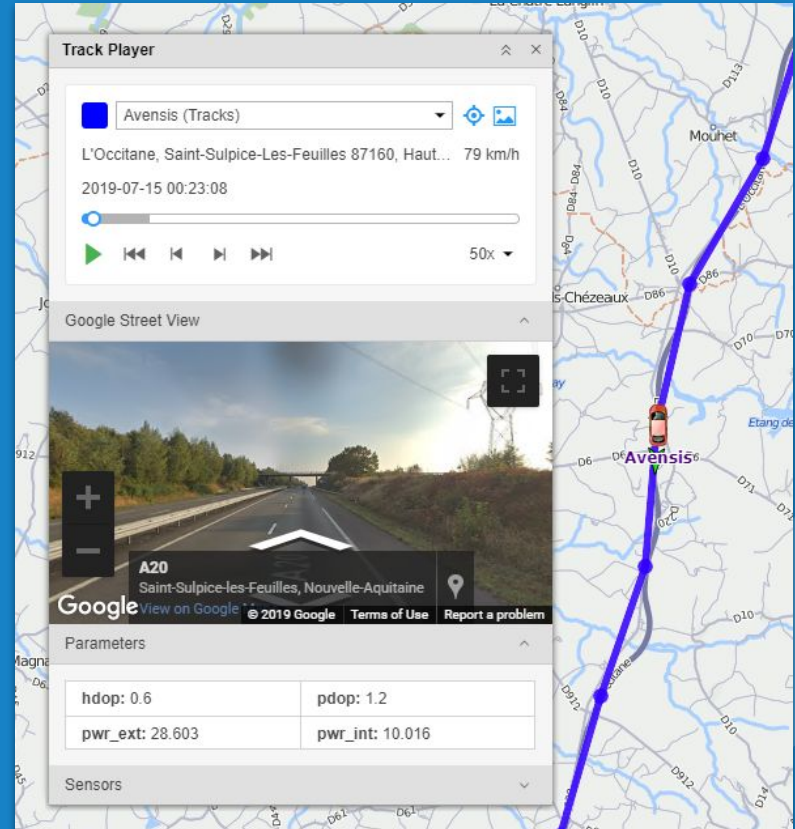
Track Player

Avensis (Tracks)

L'Occitane, Saint-Sulpice-Les-Feuilles 87160, Haut... 79 km/h

2019-07-15 00:23:08

50x

Google Street View

A20
Saint-Sulpice-les-Feuilles, Nouvelle-Aquitaine
View on Google
Google
© 2019 Google Terms of Use Report a problem

Parameters

| hdop: 0.6 | pdop: 1.2 |
|---|---|
| pwr_ext: 28.603 | pwr_int: 10.016 |

Sensors

Mouhet
D10
D86
is-Chézeaux
Avensis
D6
D70
Etang de
D71
D10
D912
D14
D113
D84
D20
Magna